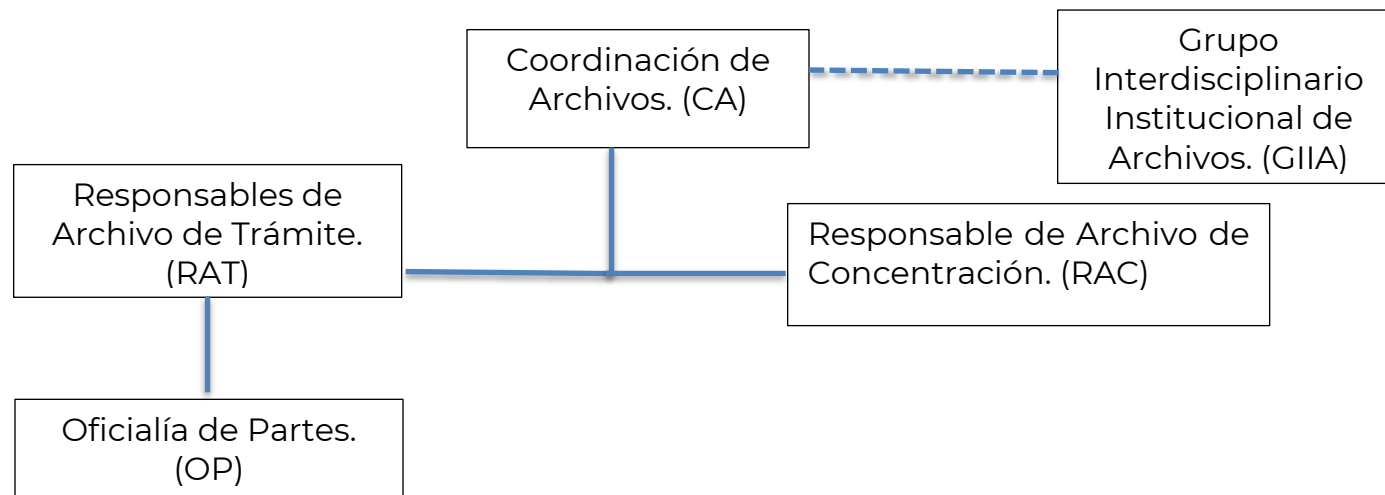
Coordinación de Archivos. (CA)

Grupo Interdisciplinario Institucional de Archivos. (GIIA)

Responsables de Archivo de Trámite. (RAT)

Responsable de Archivo de Concentración. (RAC)

Oficialía de Partes. (OP)